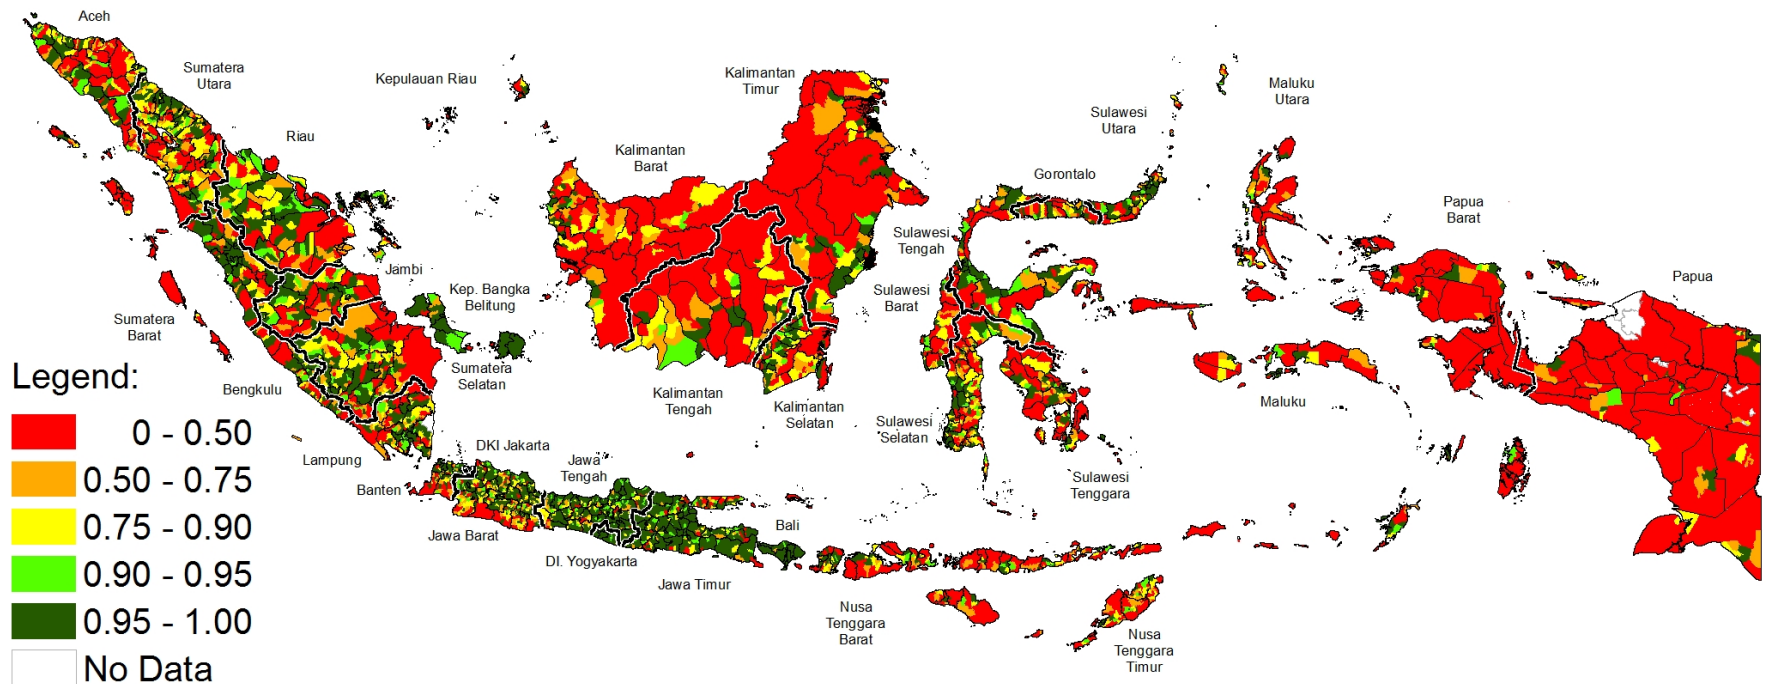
Aceh

Sumatera Utara

Kepulauan Riau

Kalimantan Timur

Maluku Utara

Sulawesi Utara

Riau

Kalimantan Barat

Gorontalo

Papua Barat

Sulawesi Tengah

Jambi

Kep. Bangka Belitung

Papua

Sulawesi Barat

Sumatera Barat

Legend:

Sumatera Selatan

Bengkulu

Kalimantan Tengah

Kalimantan Selatan

Maluku

Sulawesi Selatan

0 - 0.50

DKI Jakarta

Lampung

Jawa Tengah

0.50 - 0.75

Sulawesi Tenggara

Banten

0.75 - 0.90

Bali

Jawa Barat

DI. Yogyakarta

0.90 - 0.95

Jawa Timur

0.95 - 1.00

Nusa Tenggara Barat

Nusa Tenggara Timur

No Data